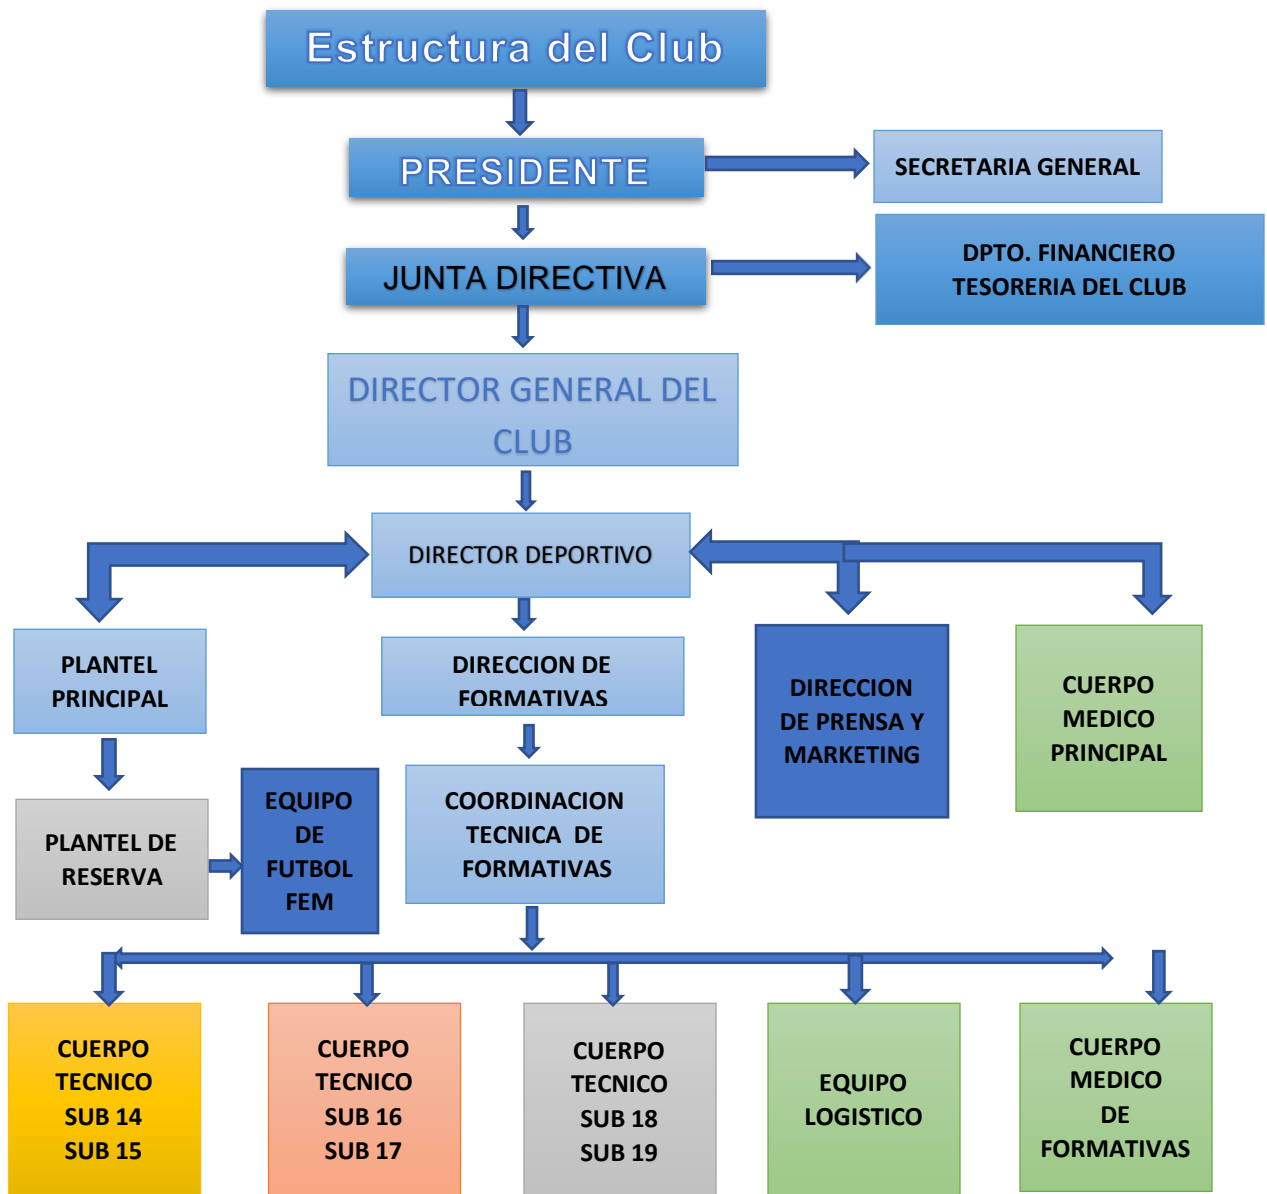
Estructura del Club

PRESIDENTE

SECRETARIA GENERAL

JUNTA DIRECTIVA

DPTO. FINANCIERO
TESORERIA DEL CLUB

DIRECTOR GENERAL DEL CLUB

DIRECTOR DEPORTIVO

PLANTEL PRINCIPAL

DIRECCION DE FORMATIVAS

DIRECCION DE PRENSA Y MARKETING

CUERPO MEDICO PRINCIPAL

PLANTEL DE RESERVA

EQUIPO DE FUTBOL FEM

COORDINACION TECNICA DE FORMATIVAS

CUERPO TECNICO SUB 14 SUB 15

CUERPO TECNICO SUB 16 SUB 17

CUERPO TECNICO SUB 18 SUB 19

EQUIPO LOGISTICO

CUERPO MEDICO DE FORMATIVAS